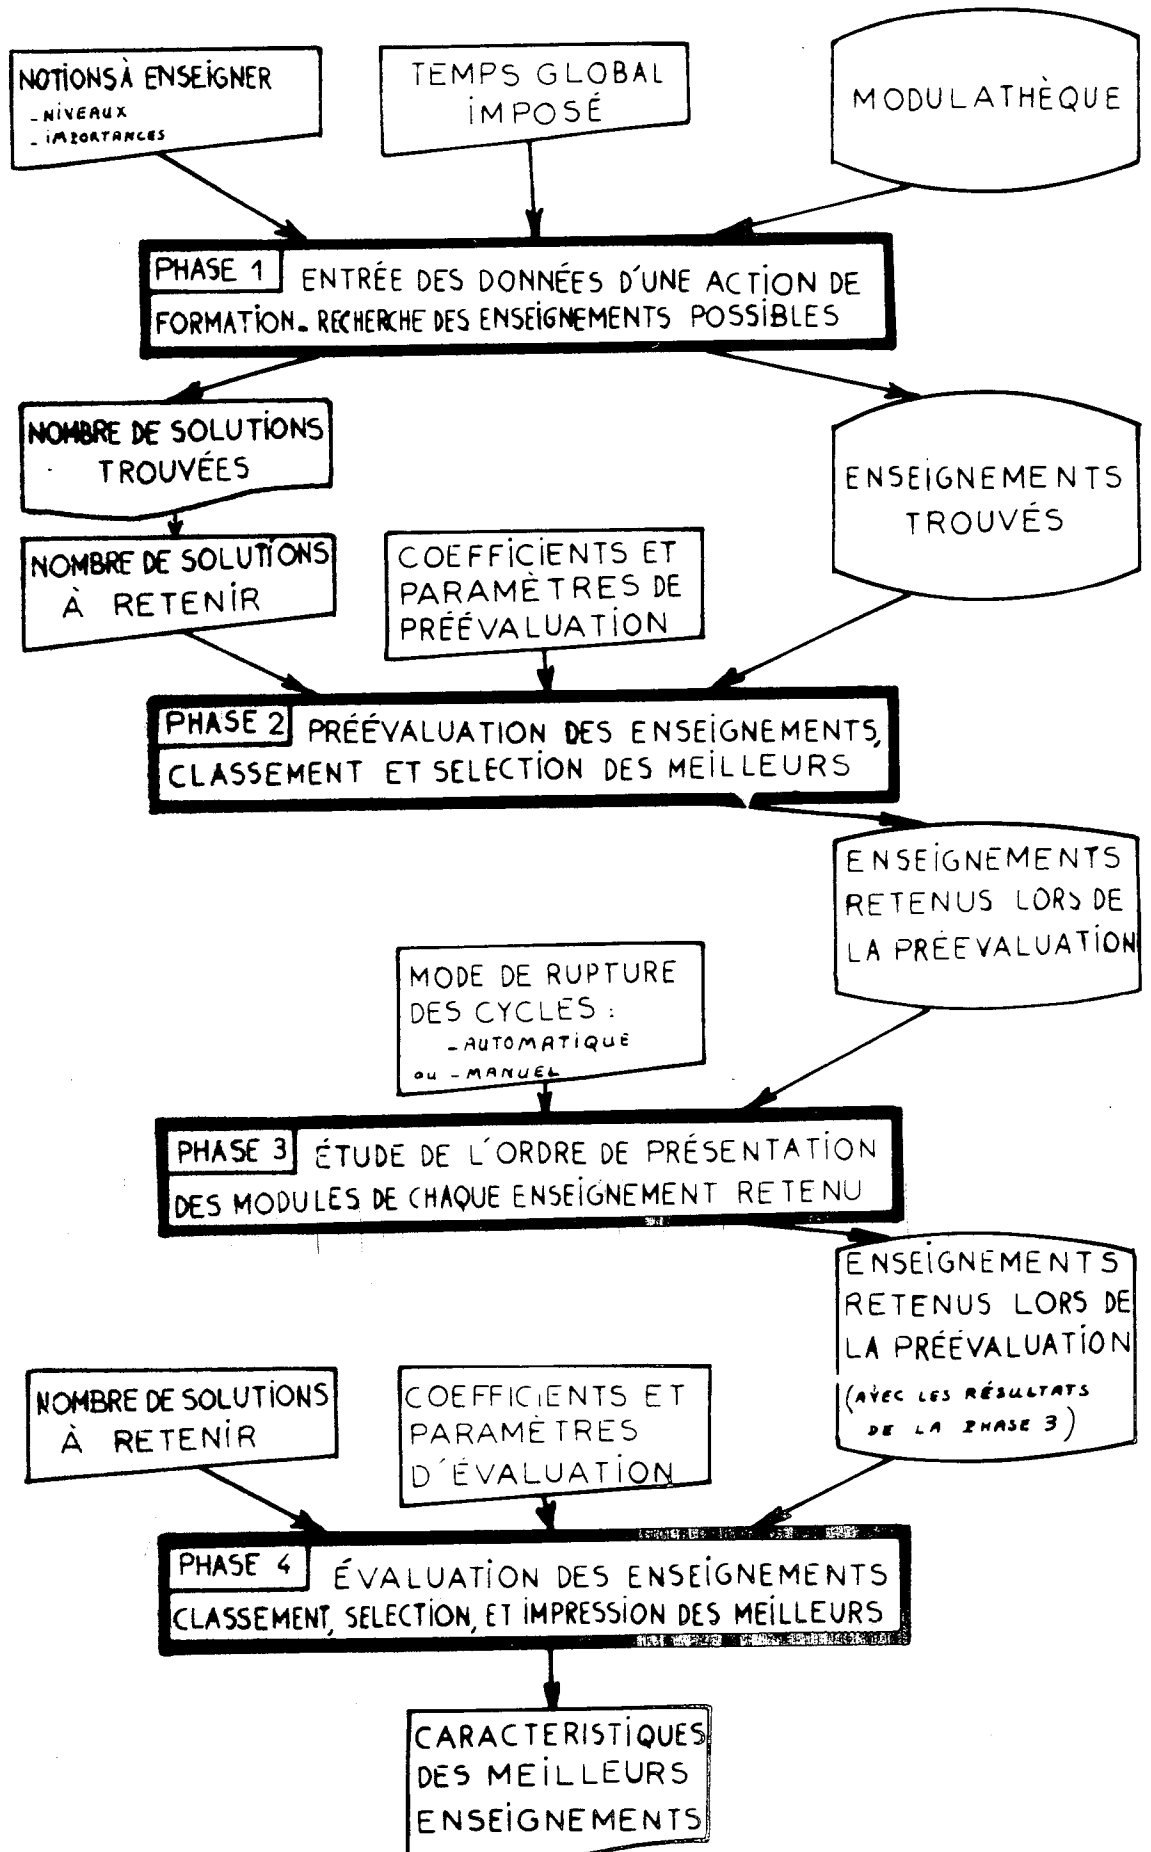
NOTIONS À ENSEIGNER
_NIVEAUX
_IMPORTANCES

TEMPS GLOBAL IMPOSÉ

MODULATHÈQUE

PHASE 1 ENTRÉE DES DONNÉES D'UNE ACTION DE FORMATION_ RECHERCHE DES ENSEIGNEMENTS POSSIBLES

NOMBRE DE SOLUTIONS TROUVÉES

ENSEIGNEMENTS TROUVÉS

NOMBRE DE SOLUTIONS À RETENIR

COEFFICIENTS ET PARAMÈTRES DE PRÉÉVALUATION

PHASE 2 PRÉÉVALUATION DES ENSEIGNEMENTS, CLASSEMENT ET SELECTION DES MEILLEURS

ENSEIGNEMENTS RETENUS LORS DE LA PRÉEVALUATION

MODE DE RUPTURE DES CYCLES :
_AUTOMATIQUE
ou _MANUEL

PHASE 3 ÉTUDE DE L'ORDRE DE PRÉSENTATION DES MODULES DE CHAQUE ENSEIGNEMENT RETENU

ENSEIGNEMENTS RETENUS LORS DE LA PRÉEVALUATION (AVEC LES RÉSULTATS DE LA PHASE 3)

NOMBRE DE SOLUTIONS À RETENIR

COEFFICIENTS ET PARAMÈTRES D'ÉVALUATION

PHASE 4 ÉVALUATION DES ENSEIGNEMENTS CLASSEMENT, SELECTION, ET IMPRESSION DES MEILLEURS

CARACTERISTIQUES DES MEILLEURS ENSEIGNEMENTS